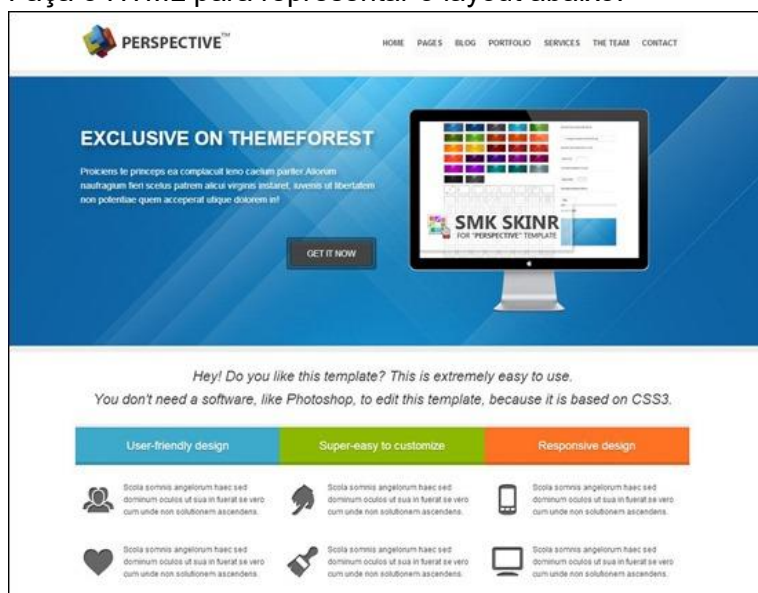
Faça o HTML para representar o layout abaixo:

PERSPECTIVE™

HOME PAGES BLOG PORTFOLIO SERVICES THE TEAM CONTACT

EXCLUSIVE ON THEMEFOREST

Prociens te princeps ea complacuit leno caelum pariter Aliorum naufragium fieri scelus patrem alicui virginis instaret, iuvenis ut libertatem non potentiae quem acceperat utique dolorem in!

GET IT NOW

SMK SKINR
FOR "PERSPECTIVE" TEMPLATE

Hey! Do you like this template? This is extremely easy to use.
You don't need a software, like Photoshop, to edit this template, because it is based on CSS3.

User-friendly design

Super-easy to customize

Responsive design

Scola somnis angelorum haec sed dominum oculos ut sua in fuerat se vero cum unde non solutionem ascendens.

Scola somnis angelorum haec sed dominum oculos ut sua in fuerat se vero cum unde non solutionem ascendens.

Scola somnis angelorum haec sed dominum oculos ut sua in fuerat se vero cum unde non solutionem ascendens.

Scola somnis angelorum haec sed dominum oculos ut sua in fuerat se vero cum unde non solutionem ascendens.

Scola somnis angelorum haec sed dominum oculos ut sua in fuerat se vero cum unde non solutionem ascendens.

Scola somnis angelorum haec sed dominum oculos ut sua in fuerat se vero cum unde non solutionem ascendens.